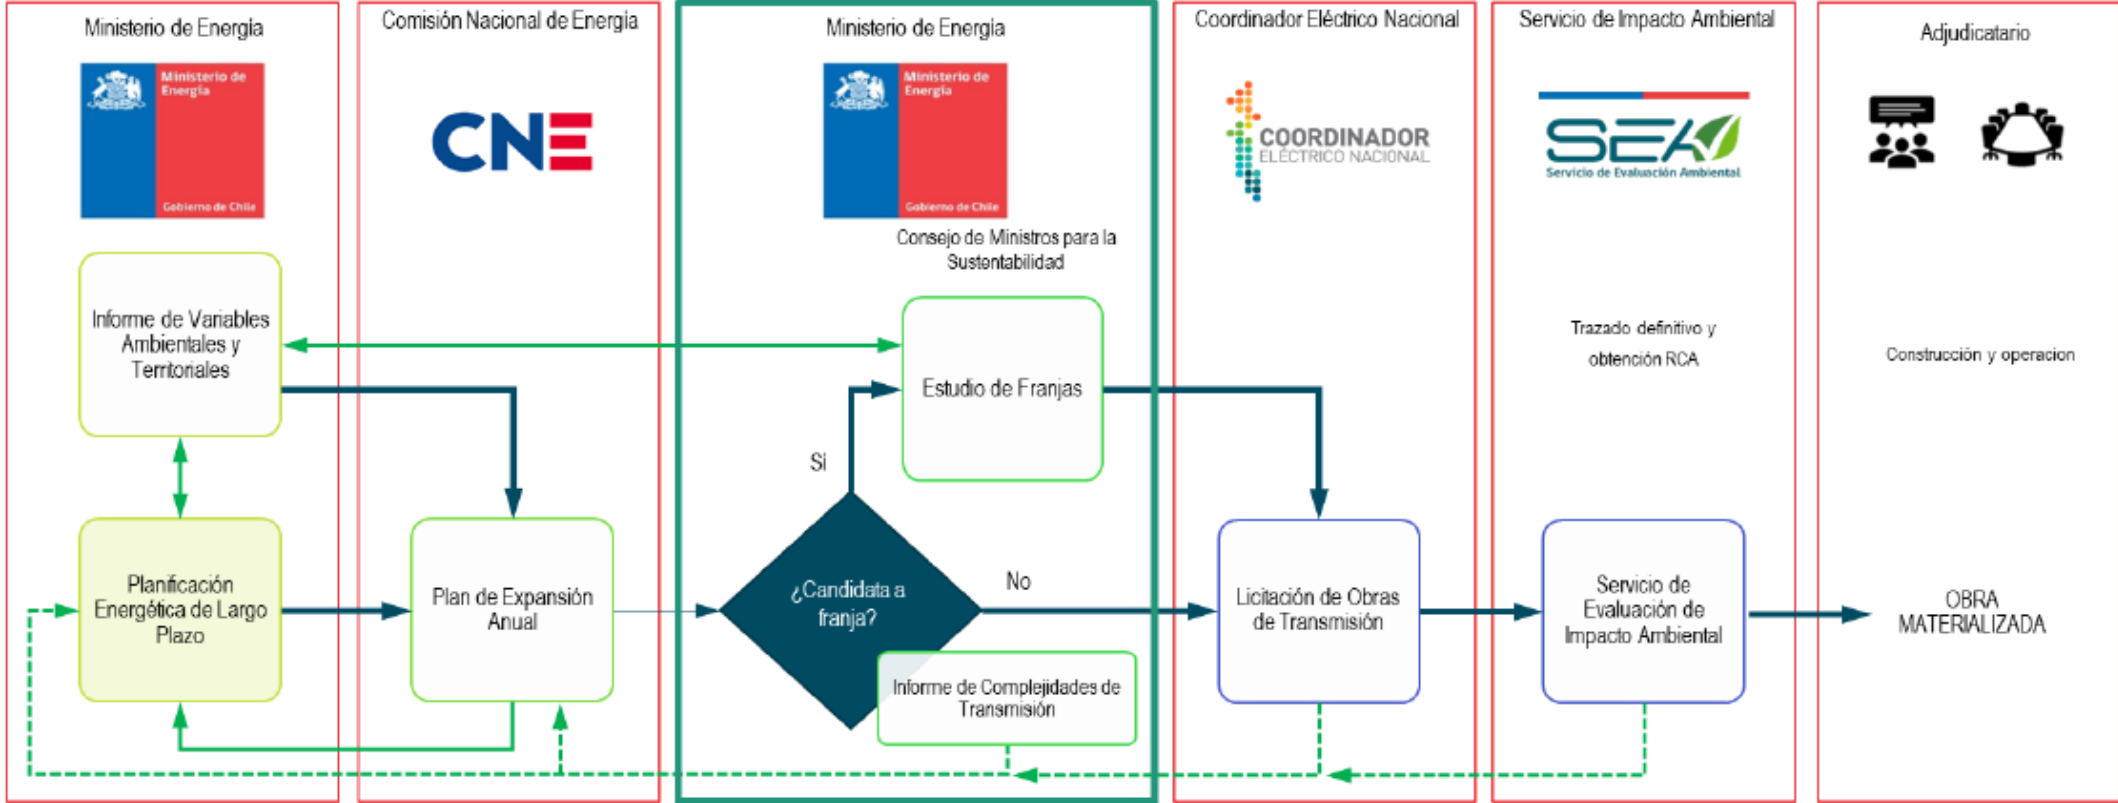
Ministerio de Energía

Ministerio de Energía

Gobierno de Chile

Informe de Variables Ambientales y Territoriales

Planificación Energética de Largo Plazo

Comisión Nacional de Energía

CNE

Plan de Expansión Anual

Ministerio de Energía

Ministerio de Energía

Gobierno de Chile

Consejo de Ministros para la Sustentabilidad

Estudio de Franjas

Si

¿Candidata a franja?

No

Informe de Complejidades de Transmisión

Coordinador Eléctrico Nacional

COORDINADOR ELÉCTRICO NACIONAL

Licitación de Obras de Transmisión

Servicio de Impacto Ambiental

SEA

Servicio de Evaluación Ambiental

Trazado definitivo y obtención RCA

Servicio de Evaluación de Impacto Ambiental

Adjudicatario

Construcción y operacion

OBRA MATERIALIZADA